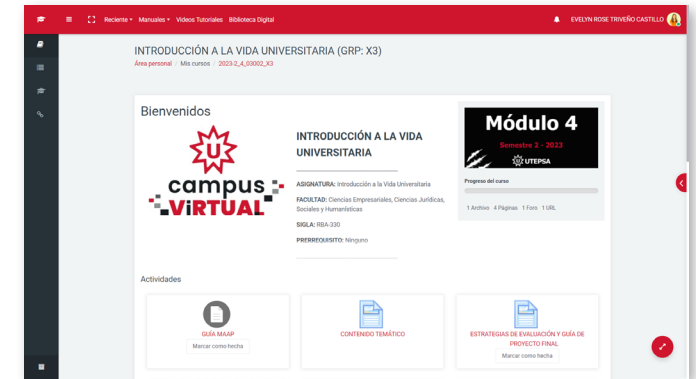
Reciente ▾ Manuales ▾ Videos Tutoriales Biblioteca Digital

EVELYN ROSE TRIVEÑO CASTILLO

INTRODUCCIÓN A LA VIDA UNIVERSITARIA (GRP: X3)

Área personal / Mis cursos / 2023-2_4_03002_X3

Bienvenidos

U
campus
ViRTUAL

INTRODUCCIÓN A LA VIDA UNIVERSITARIA

ASIGNATURA: Introducción a la Vida Universitaria

FACULTAD: Ciencias Empresariales, Ciencias Jurídicas, Sociales y Humanísticas

SIGLA: RBA-330

PRERREQUISITO: Ninguno

Módulo 4

Semestre 2 - 2023

UTEPSA

Progreso del curso

1 Archivo 4 Páginas 1 Foro 1 URL

Actividades

GUÍA MAAP

Marcar como hecha

CONTENIDO TEMÁTICO

ESTRATEGIAS DE EVALUACIÓN Y GUÍA DE PROYECTO FINAL

Marcar como hecha